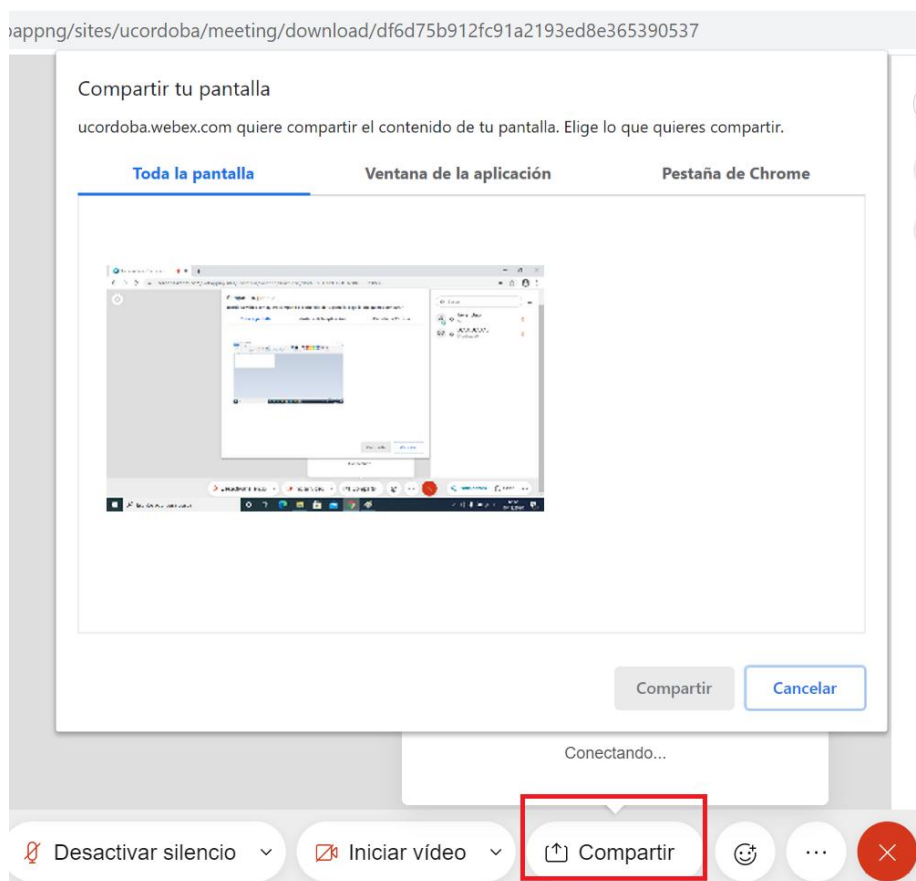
appng/sites/ucordoba/meeting/download/df6d75b912fc91a2193ed8e365390537

Compartir tu pantalla

ucordoba.webex.com quiere compartir el contenido de tu pantalla. Elige lo que quieres compartir.

Toda la pantalla

Ventana de la aplicación

Pestaña de Chrome

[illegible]

Compartir

Cancelar

Conectando...

Desactivar silencio

Iniciar vídeo

Compartir

···